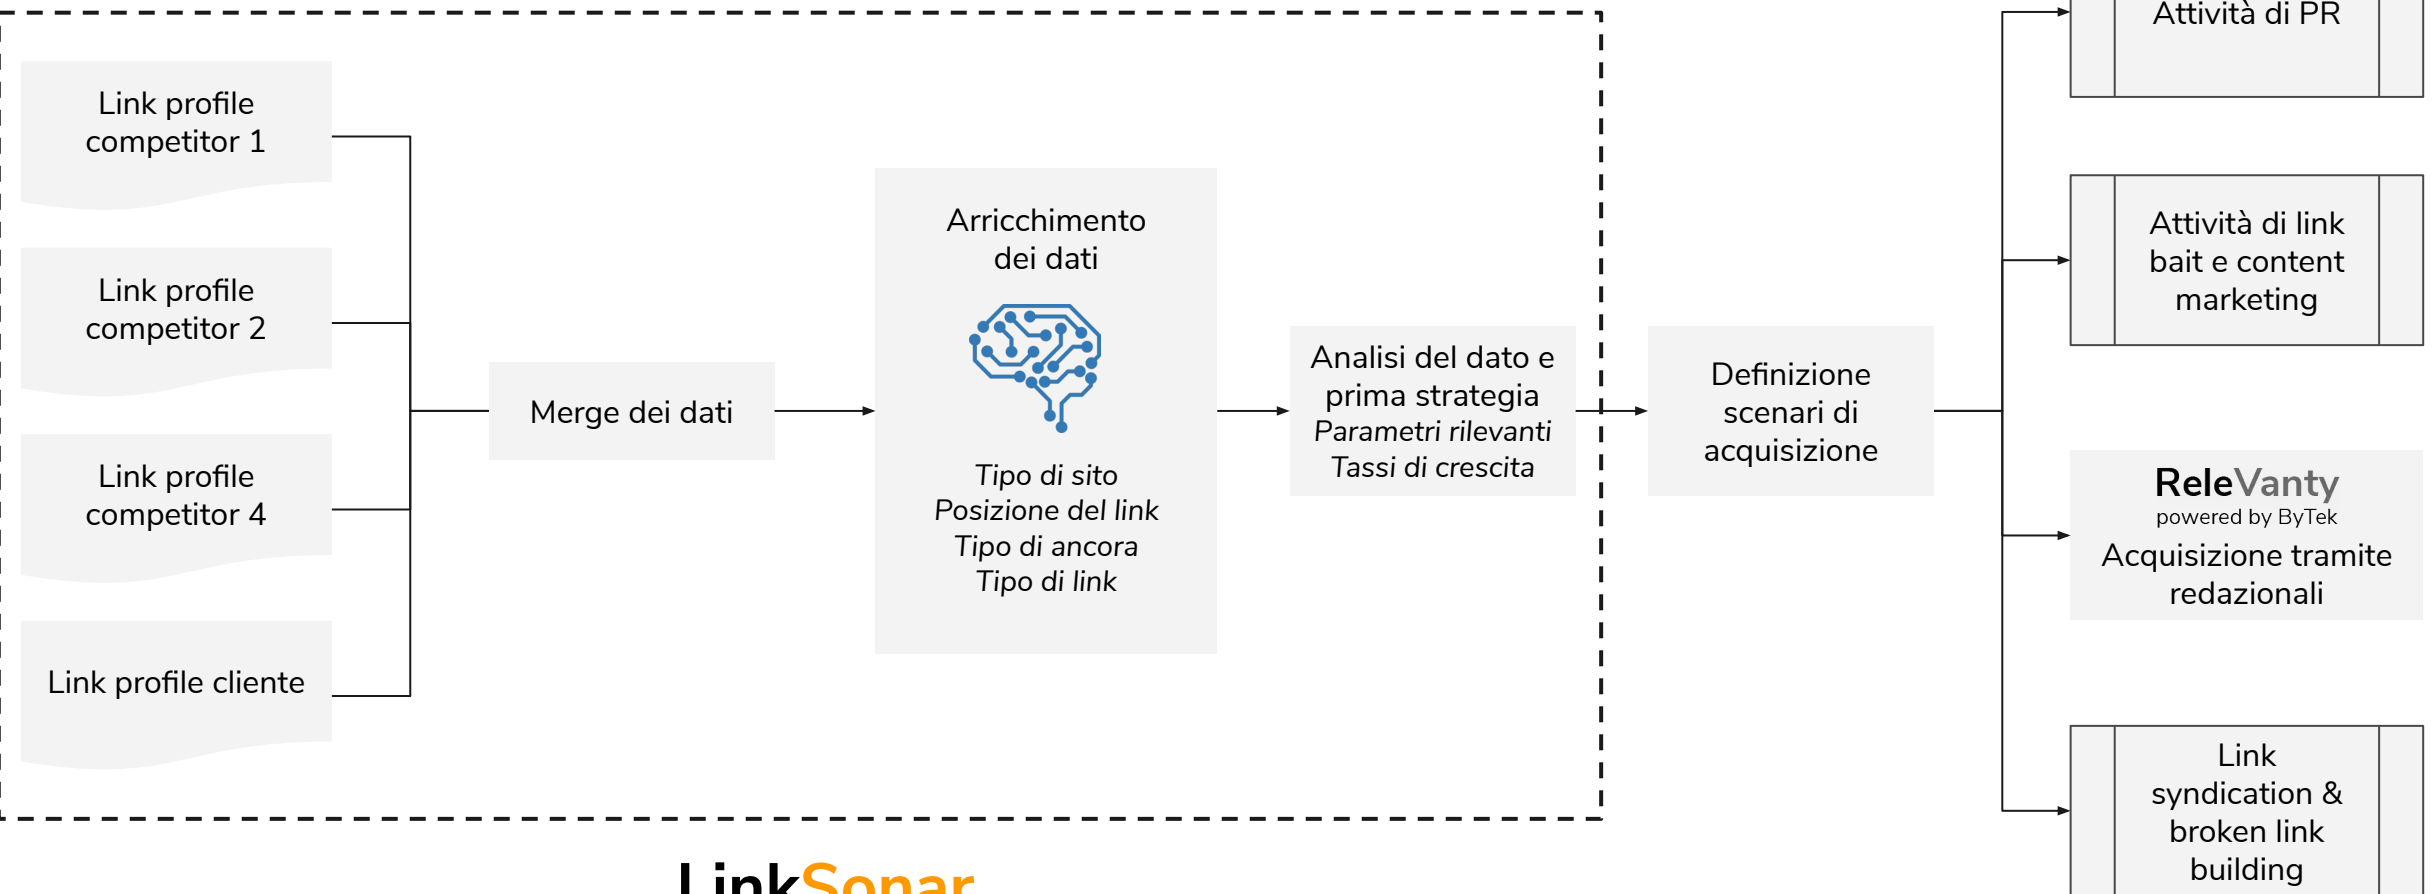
Link profile competitor 1

Link profile competitor 2

Link profile competitor 4

Link profile cliente

Merge dei dati

Arricchimento dei dati

Tipo di sito
Posizione del link
Tipo di ancora
Tipo di link

Analisi del dato e prima strategia
Parametri rilevanti
Tassi di crescita

Definizione scenari di acquisizione

Attività di PR

Attività di link bait e content marketing

ReleVanty
powered by ByTek
Acquisizione tramite redazionali

Link syndication & broken link building

LinkSonar